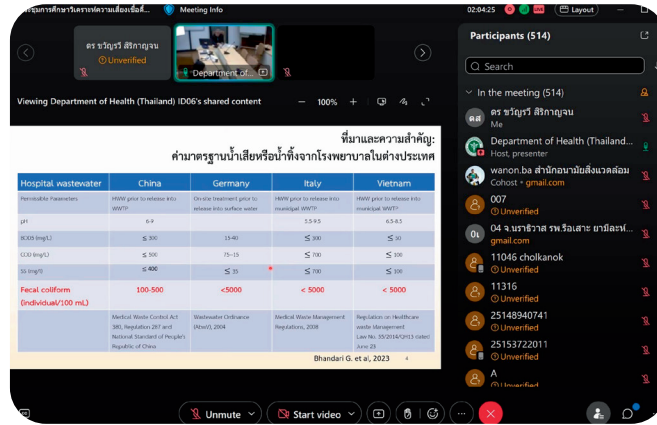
ารประชุมการศึกษาวิเคราะห์ความเสี่ยงเชื้อดื้... Meeting Info 02:04:25 Layout

ดร ขวัญรวี สิริกาญจน
Unverified

Department of...

Viewing Department of Health (Thailand) ID06's shared content 100%

ที่มาและความสำคัญ:
ค่ามาตรฐานน้ำเสียหรือน้ำทิ้งจากโรงพยาบาลในต่างประเทศ

| Hospital wastewater | China | Germany | Italy | Vietnam |
|---|---|---|---|---|
| Permissible Parameters | HWW prior to release into WWTP | On-site treatment prior to release into surface water | HWW prior to release into municipal WWTP | HWW prior to release into municipal WWTP |
| pH | 6-9 | | 5.5-9.5 | 6.5-8.5 |
| BOD5 (mg/L) | ≤ 300 | 15-40 | ≤ 300 | ≤ 50 |
| COD (mg/L) | ≤ 500 | 75-15 | ≤ 700 | ≤ 100 |
| SS (mg/l) | ≤ 400 | ≤ 35 | ≤ 700 | ≤ 100 |
| Fecal coliform (individual/100 mL) | 100-500 | <5000 | < 5000 | < 5000 |
| | Medical Waste Control Act 380, Regulation 287 and National Standard of People's Republic of China | Wastewater Ordinance (AbwV), 2004 | Medical Waste Management Regulations, 2008 | Regulation on Healthcare waste Management Law No. 55/2014/QH13 dated June 23 |

Bhandari G. et al, 2023 4

Participants (514)
Search
In the meeting (514)
ดร ขวัญรวี สิริกาญจน
Me
Department of Health (Thailand...
Host, presenter
wanon.ba สำนักอนามัยสิ่งแวดล้อม
Cohost • gmail.com
007
Unverified
04 จ.นราธิวาส รพ.ร้อเสาะ ยามีละห์...
gmail.com
11046 cholkanok
Unverified
11316
Unverified
25148940741
Unverified
25153722011
Unverified
A
Unverified

Unmute Start video